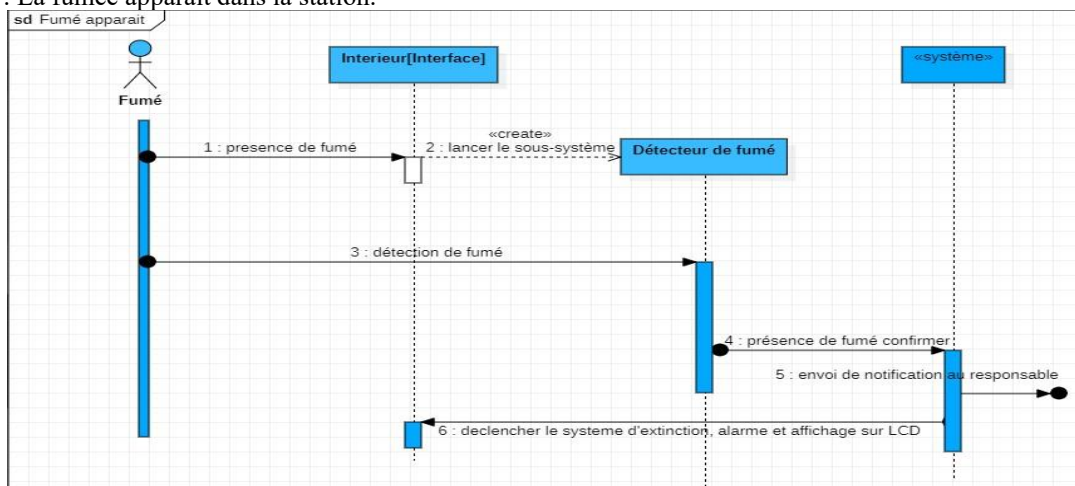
: La fumée apparait dans la station.

sd Fumé apparait

Fumé

Interieur[Interface]

«système»

1 : presence de fumé

«create»
2 : lancer le sous-système

Détecteur de fumé

3 : détection de fumé

4 : présence de fumé confirmer

5 : envoi de notification au responsable

6 : declencher le systeme d'extinction, alarme et affichage sur LCD